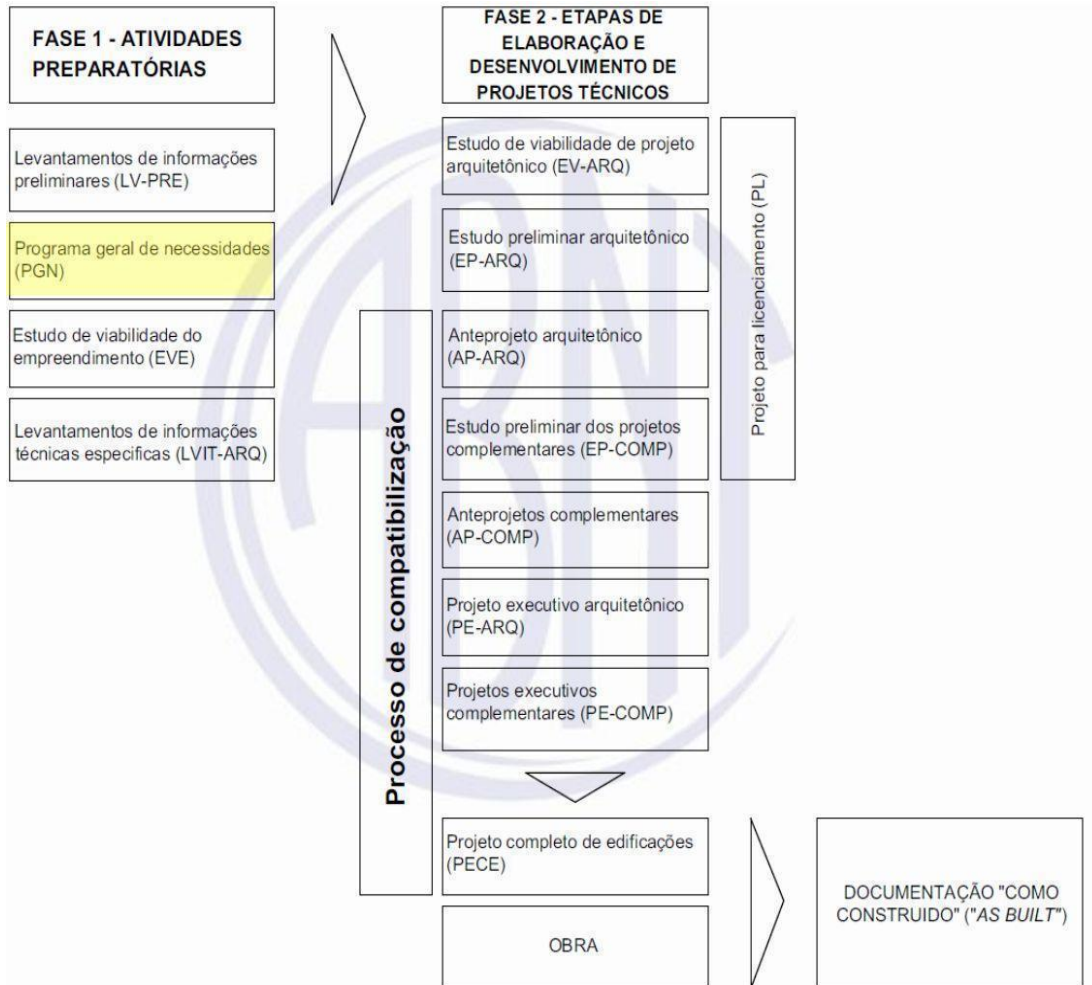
FASE 1 - ATIVIDADES PREPARATÓRIAS

Levantamentos de informações preliminares (LV-PRE)

Programa geral de necessidades (PGN)

Estudo de viabilidade do empreendimento (EVE)

Levantamentos de informações técnicas especificas (LVIT-ARQ)

FASE 2 - ETAPAS DE ELABORAÇÃO E DESENVOLVIMENTO DE PROJETOS TÉCNICOS

Estudo de viabilidade de projeto arquitetônico (EV-ARQ)

Estudo preliminar arquitetônico (EP-ARQ)

Anteprojeto arquitetônico (AP-ARQ)

Estudo preliminar dos projetos complementares (EP-COMP)

Anteprojetos complementares (AP-COMP)

Projeto executivo arquitetônico (PE-ARQ)

Projetos executivos complementares (PE-COMP)

Projeto para licenciamento (PL)

Processo de compatibilização

Projeto completo de edificações (PECE)

OBRA

DOCUMENTAÇÃO "COMO CONSTRUIDO" ("AS BUILT")